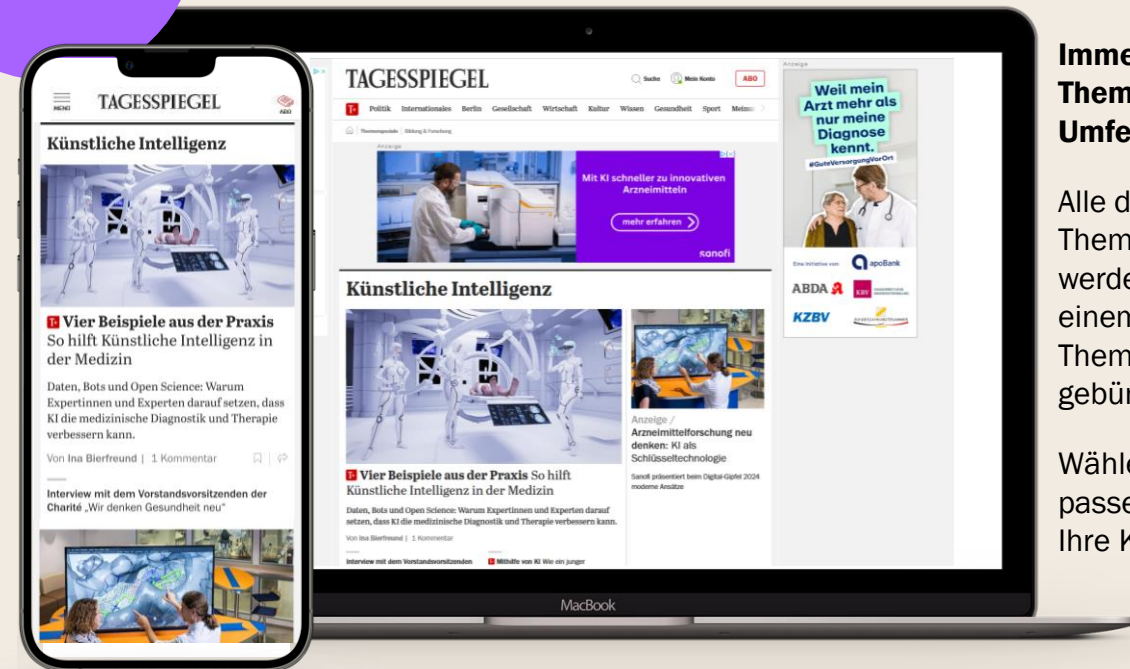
MENU

TAGESSPIEGEL

ABO

Künstliche Intelligenz

T+ Vier Beispiele aus der Praxis So hilft Künstliche Intelligenz in der Medizin

Daten, Bots und Open Science: Warum Expertinnen und Experten darauf setzen, dass KI die medizinische Diagnostik und Therapie verbessern kann.

Von Ina Bierfreund | 1 Kommentar

Interview mit dem Vorstandsvorsitzenden der Charité „Wir denken Gesundheit neu"

TAGESSPIEGEL

Suche Mein Konto ABO

T+ Politik Internationales Berlin Gesellschaft Wirtschaft Kultur Wissen Gesundheit Sport Meinung

Themenspezials Bildung & Forschung

Anzeige

Mit KI schneller zu innovativen Arzneimitteln

mehr erfahren

sanofi

Künstliche Intelligenz

T+ Vier Beispiele aus der Praxis So hilft Künstliche Intelligenz in der Medizin

Daten, Bots und Open Science: Warum Expertinnen und Experten darauf setzen, dass KI die medizinische Diagnostik und Therapie verbessern kann.

Von Ina Bierfreund | 1 Kommentar

Interview mit dem Vorstandsvorsitzenden

T+ Mithilfe von KI Wie ein junger

Anzeige / Arzneimittelforschung neu denken: KI als Schlüsseltechnologie

Sanofi präsentiert beim Digital-Gipfel 2024 moderne Ansätze

Anzeige

Weil mein Arzt mehr als nur meine Diagnose kennt.

#GuteVersorgungVorOrt

Eine Initiative von apoBank

ABDA

KZBV

MacBook

Imme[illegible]
Them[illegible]
Umfe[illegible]

Alle d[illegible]
Them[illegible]
werde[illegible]
einen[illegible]
Them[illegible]
gebüh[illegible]

Wähle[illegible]
passe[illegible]
Ihre K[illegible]